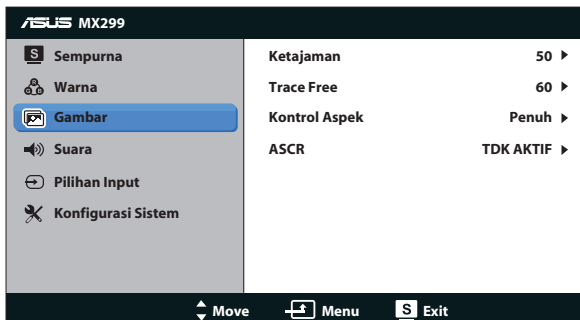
ASUS MX299

S Sempurna
Warna
Gambar
Suara
Pilihan Input
Konfigurasi Sistem

| | |
|---|---|
| Ketajaman | 50 ▶ |
| Trace Free | 60 ▶ |
| Kontrol Aspek | Penuh ▶ |
| ASCR | TDK AKTIF ▶ |

Move Menu S Exit